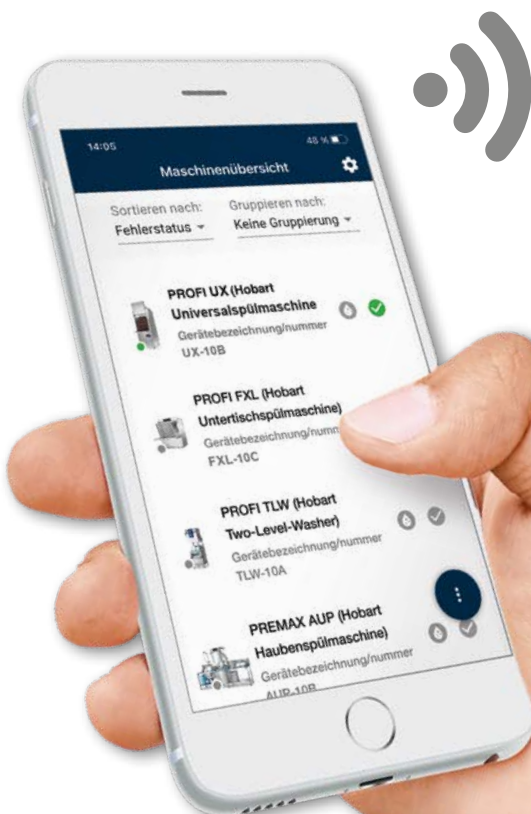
14:05

48 %

Maschinenübersicht

Sortieren nach:
Fehlerstatus

Gruppieren nach:
Keine Gruppierung

PROFI UX (Hobart Universalspülmaschine
Gerätebezeichnung/nummer
UX-10B

PROFI FXL (Hobart Untertischspülmaschine)
Gerätebezeichnung/numm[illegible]
FXL-10C

PROFI TLW (Hobart Two-Level-Washer)
Gerätebezeichnung/nummer
TLW-10A

PREMAX AUP (Hobart Haubenspülmaschine)
Gerätebezeichnung/nummer
AUP-10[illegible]